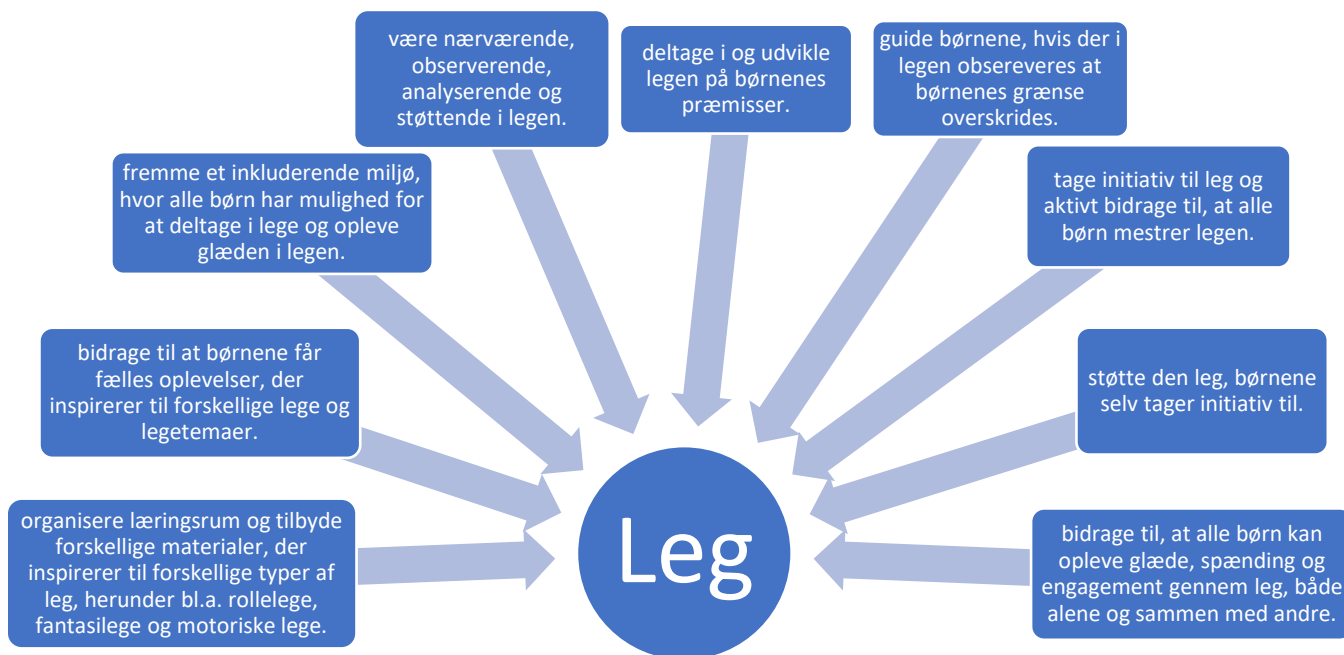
være nærværende, observerende, analyserende og støttende i legen.

deltage i og udvikle legen på børnenes præmisser.

guide børnene, hvis der i legen obsereveres at børnenes grænse overskrides.

fremme et inkluderende miljø, hvor alle børn har mulighed for at deltage i lege og opleve glæden i legen.

tage initiativ til leg og aktivt bidrage til, at alle børn mestrer legen.

bidrage til at børnene får fælles oplevelser, der inspirerer til forskellige lege og legetemaer.

støtte den leg, børnene selv tager initiativ til.

organisere læringsrum og tilbyde forskellige materialer, der inspirerer til forskellige typer af leg, herunder bl.a. rollelege, fantasilege og motoriske lege.

Leg

bidrage til, at alle børn kan opleve glæde, spænding og engagement gennem leg, både alene og sammen med andre.